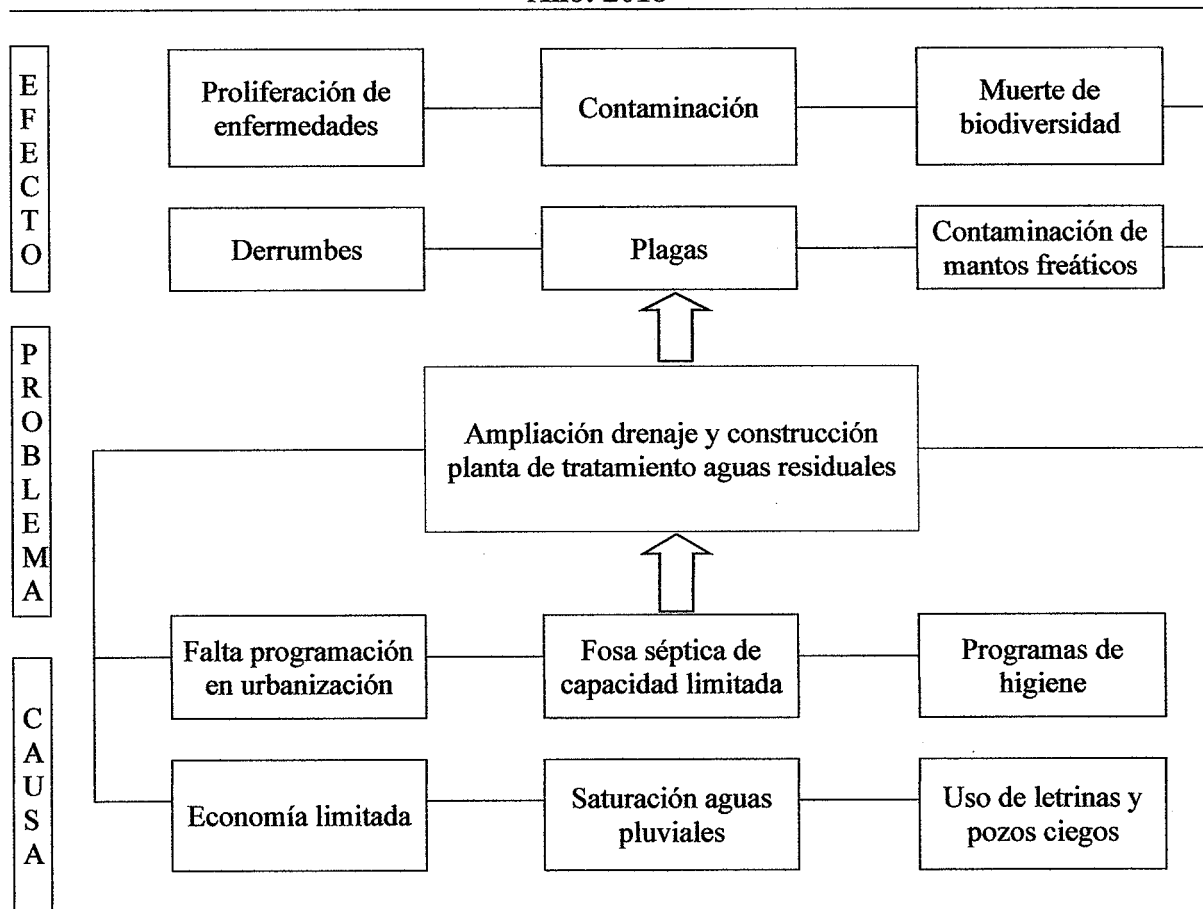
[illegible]

EFECTO

Proliferación de enfermedades

Contaminación

Muerte de biodiversidad

Derrumbes

Plagas

Contaminación de mantos freáticos

PROBLEMA

Ampliación drenaje y construcción planta de tratamiento aguas residuales

CAUSA

Falta programación en urbanización

Fosa séptica de capacidad limitada

Programas de higiene

Economía limitada

Saturación aguas pluviales

Uso de letrinas y pozos ciegos